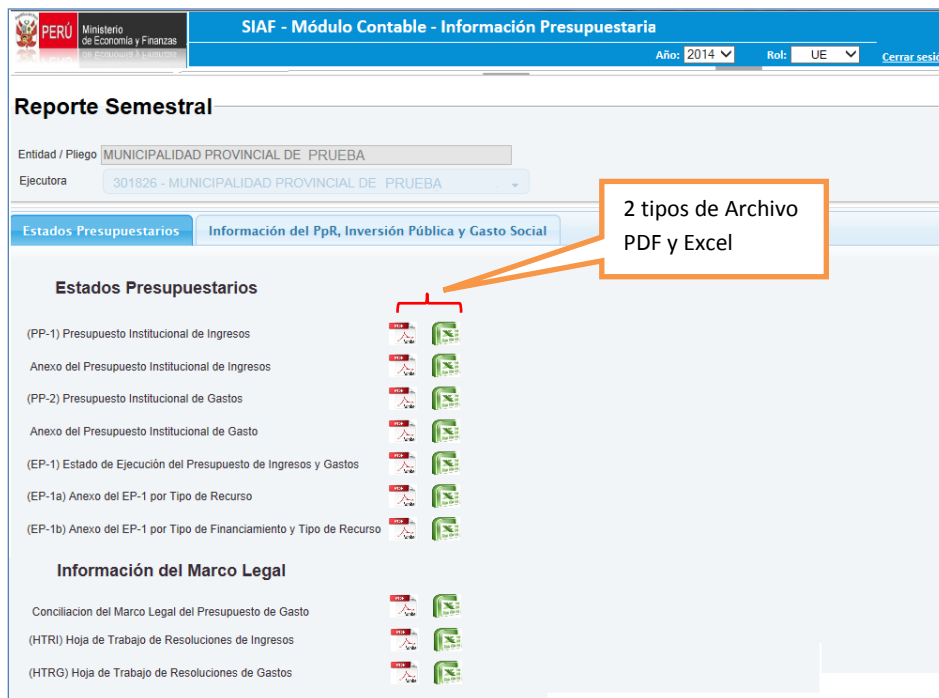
PERÚ Ministerio de Economía y Finanzas

SIAF - Módulo Contable - Información Presupuestaria

Año: 2014 Rol: UE Cerrar sesi

Reporte Semestral

Entidad / Pliego MUNICIPALIDAD PROVINCIAL DE PRUEBA

Ejecutora 301826 - MUNICIPALIDAD PROVINCIAL DE PRUEBA

2 tipos de Archivo PDF y Excel

Estados Presupuestarios | Información del PpR, Inversión Pública y Gasto Social

Estados Presupuestarios

(PP-1) Presupuesto Institucional de Ingresos

Anexo del Presupuesto Institucional de Ingresos

(PP-2) Presupuesto Institucional de Gastos

Anexo del Presupuesto Institucional de Gasto

(EP-1) Estado de Ejecución del Presupuesto de Ingresos y Gastos

(EP-1a) Anexo del EP-1 por Tipo de Recurso

(EP-1b) Anexo del EP-1 por Tipo de Financiamiento y Tipo de Recurso

Información del Marco Legal

Conciliacion del Marco Legal del Presupuesto de Gasto

(HTRI) Hoja de Trabajo de Resoluciones de Ingresos

(HTRG) Hoja de Trabajo de Resoluciones de Gastos